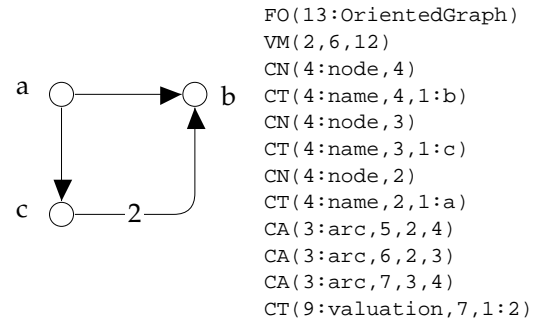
a
b
c
2

FO(13:OrientedGraph)
VM(2,6,12)
CN(4:node,4)
CT(4:name,4,1:b)
CN(4:node,3)
CT(4:name,3,1:c)
CN(4:node,2)
CT(4:name,2,1:a)
CA(3:arc,5,2,4)
CA(3:arc,6,2,3)
CA(3:arc,7,3,4)
CT(9:valuation,7,1:2)